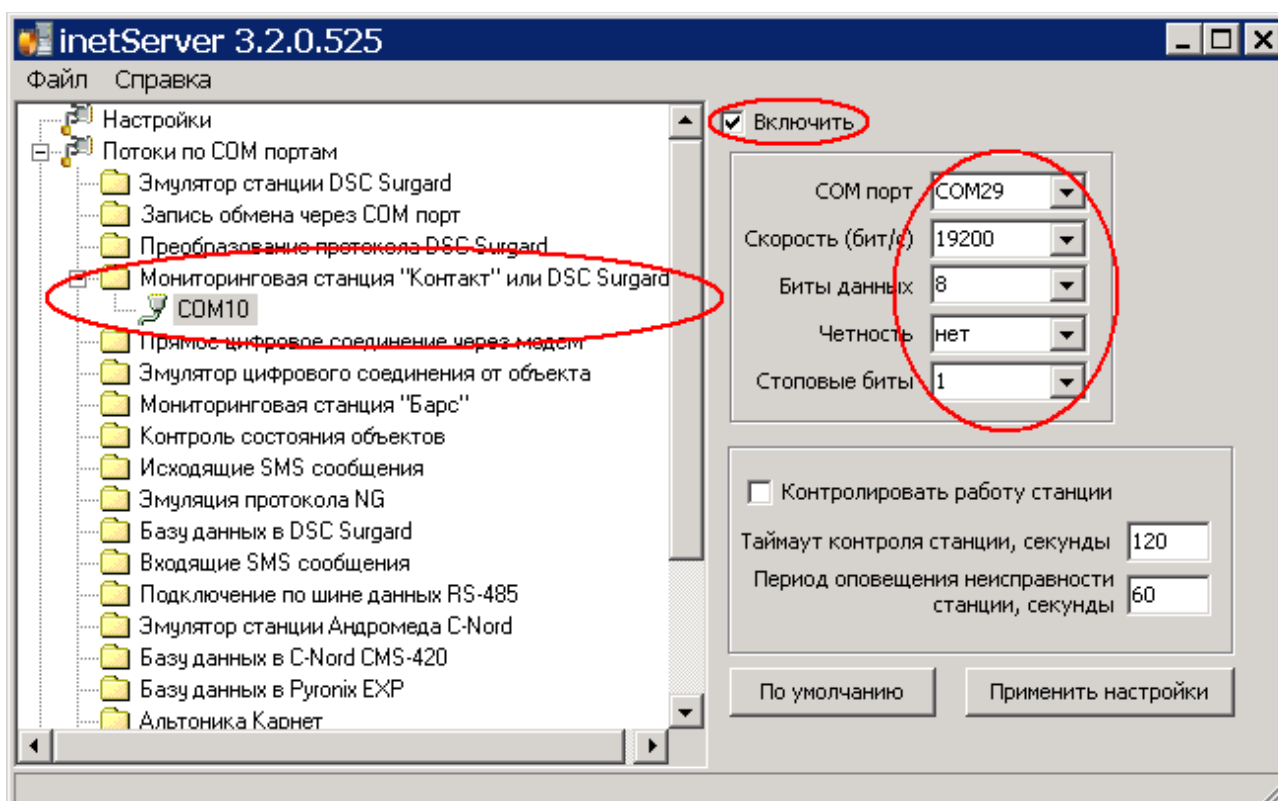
inetServer 3.2.0.525

Файл Справка

Настройки
Потоки по COM портам
Эмулятор станции DSC Surgard
Запись обмена через COM порт
Преобразование протокола DSC Surgard
Мониторинговая станция "Контакт" или DSC Surgard
COM10
Прямое цифровое соединение через модем
Эмулятор цифрового соединения от объекта
Мониторинговая станция "Барс"
Контроль состояния объектов
Исходящие SMS сообщения
Эмуляция протокола NG
Базу данных в DSC Surgard
Входящие SMS сообщения
Подключение по шине данных RS-485
Эмулятор станции Андромеда C-Nord
Базу данных в C-Nord CMS-420
Базу данных в Pyronix EXP
Альтоника Карнет

Включить

COM порт COM29
Скорость (бит/с) 19200
Биты данных 8
Четность нет
Стоповые биты 1

Контролировать работу станции
Таймаут контроля станции, секунды 120
Период оповещения неисправности станции, секунды 60

По умолчанию
Применить настройки